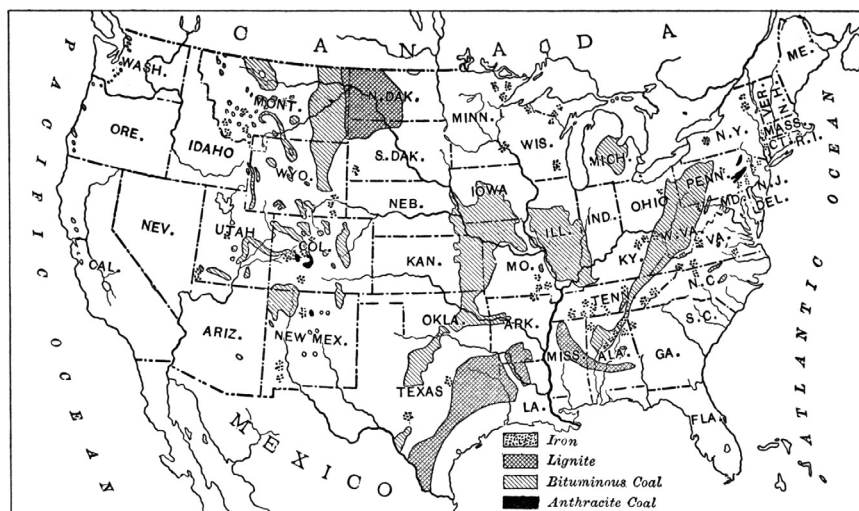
C A N A D A

WASH.
MONT.
N. DAK.
MINN.
ME.
ORE.
IDAHO
S. DAK.
WIS.
MICH.
N.Y.
VER.
N.H.
MASS.
CT.
R.I.
WYO.
IOWA
PENN.
N.J.
NEB.
OHIO
MD.
DEL.
NEV.
UTAH
COL.
ILL.
IND.
W. VA.
VA.
KAN.
MO.
KY.
CAL.
N.C.
TENN.
ARIZ.
NEW MEX.
OKLA.
ARK.
S.C.
MISS.
ALA.
GA.
TEXAS
LA.
FLA.
MEXICO

PACIFIC OCEAN
ATLANTIC OCEAN

Iron
Lignite
Bituminous Coal
Anthracite Coal